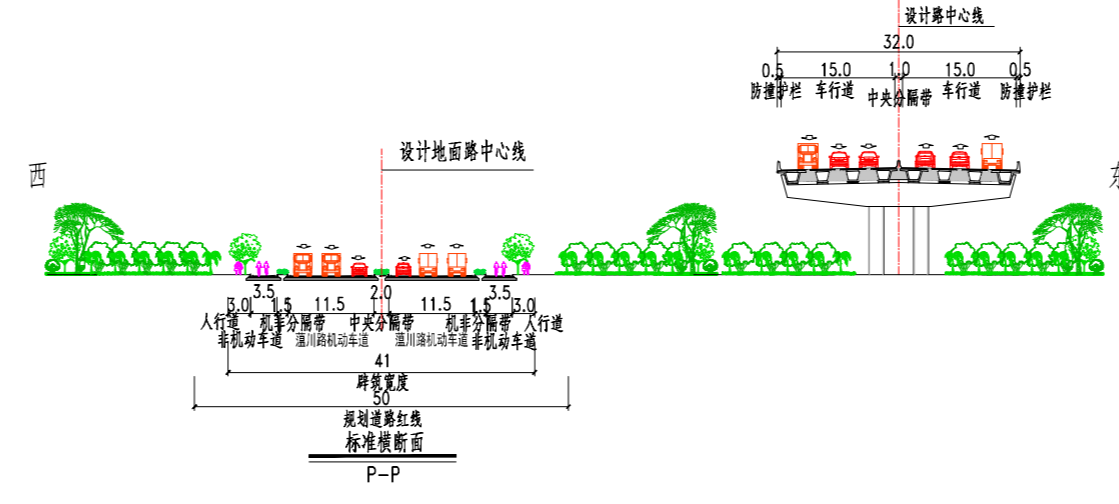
设计路中心线
32.0
0.5 15.0 1.0 15.0 0.5
防撞护栏 车行道 中央分隔带 车行道 防撞护栏
设计地面路中心线
西
东
3.5 3.5
3.0 1.5 11.5 2.0 11.5 1.5 3.0
人行道 机非分隔带 中央分隔带 机非分隔带 人行道
非机动车道 蕰川路机动车道 蕰川路机动车道 非机动车道
41
辟筑宽度
50
规划道路红线
标准横断面
P-P